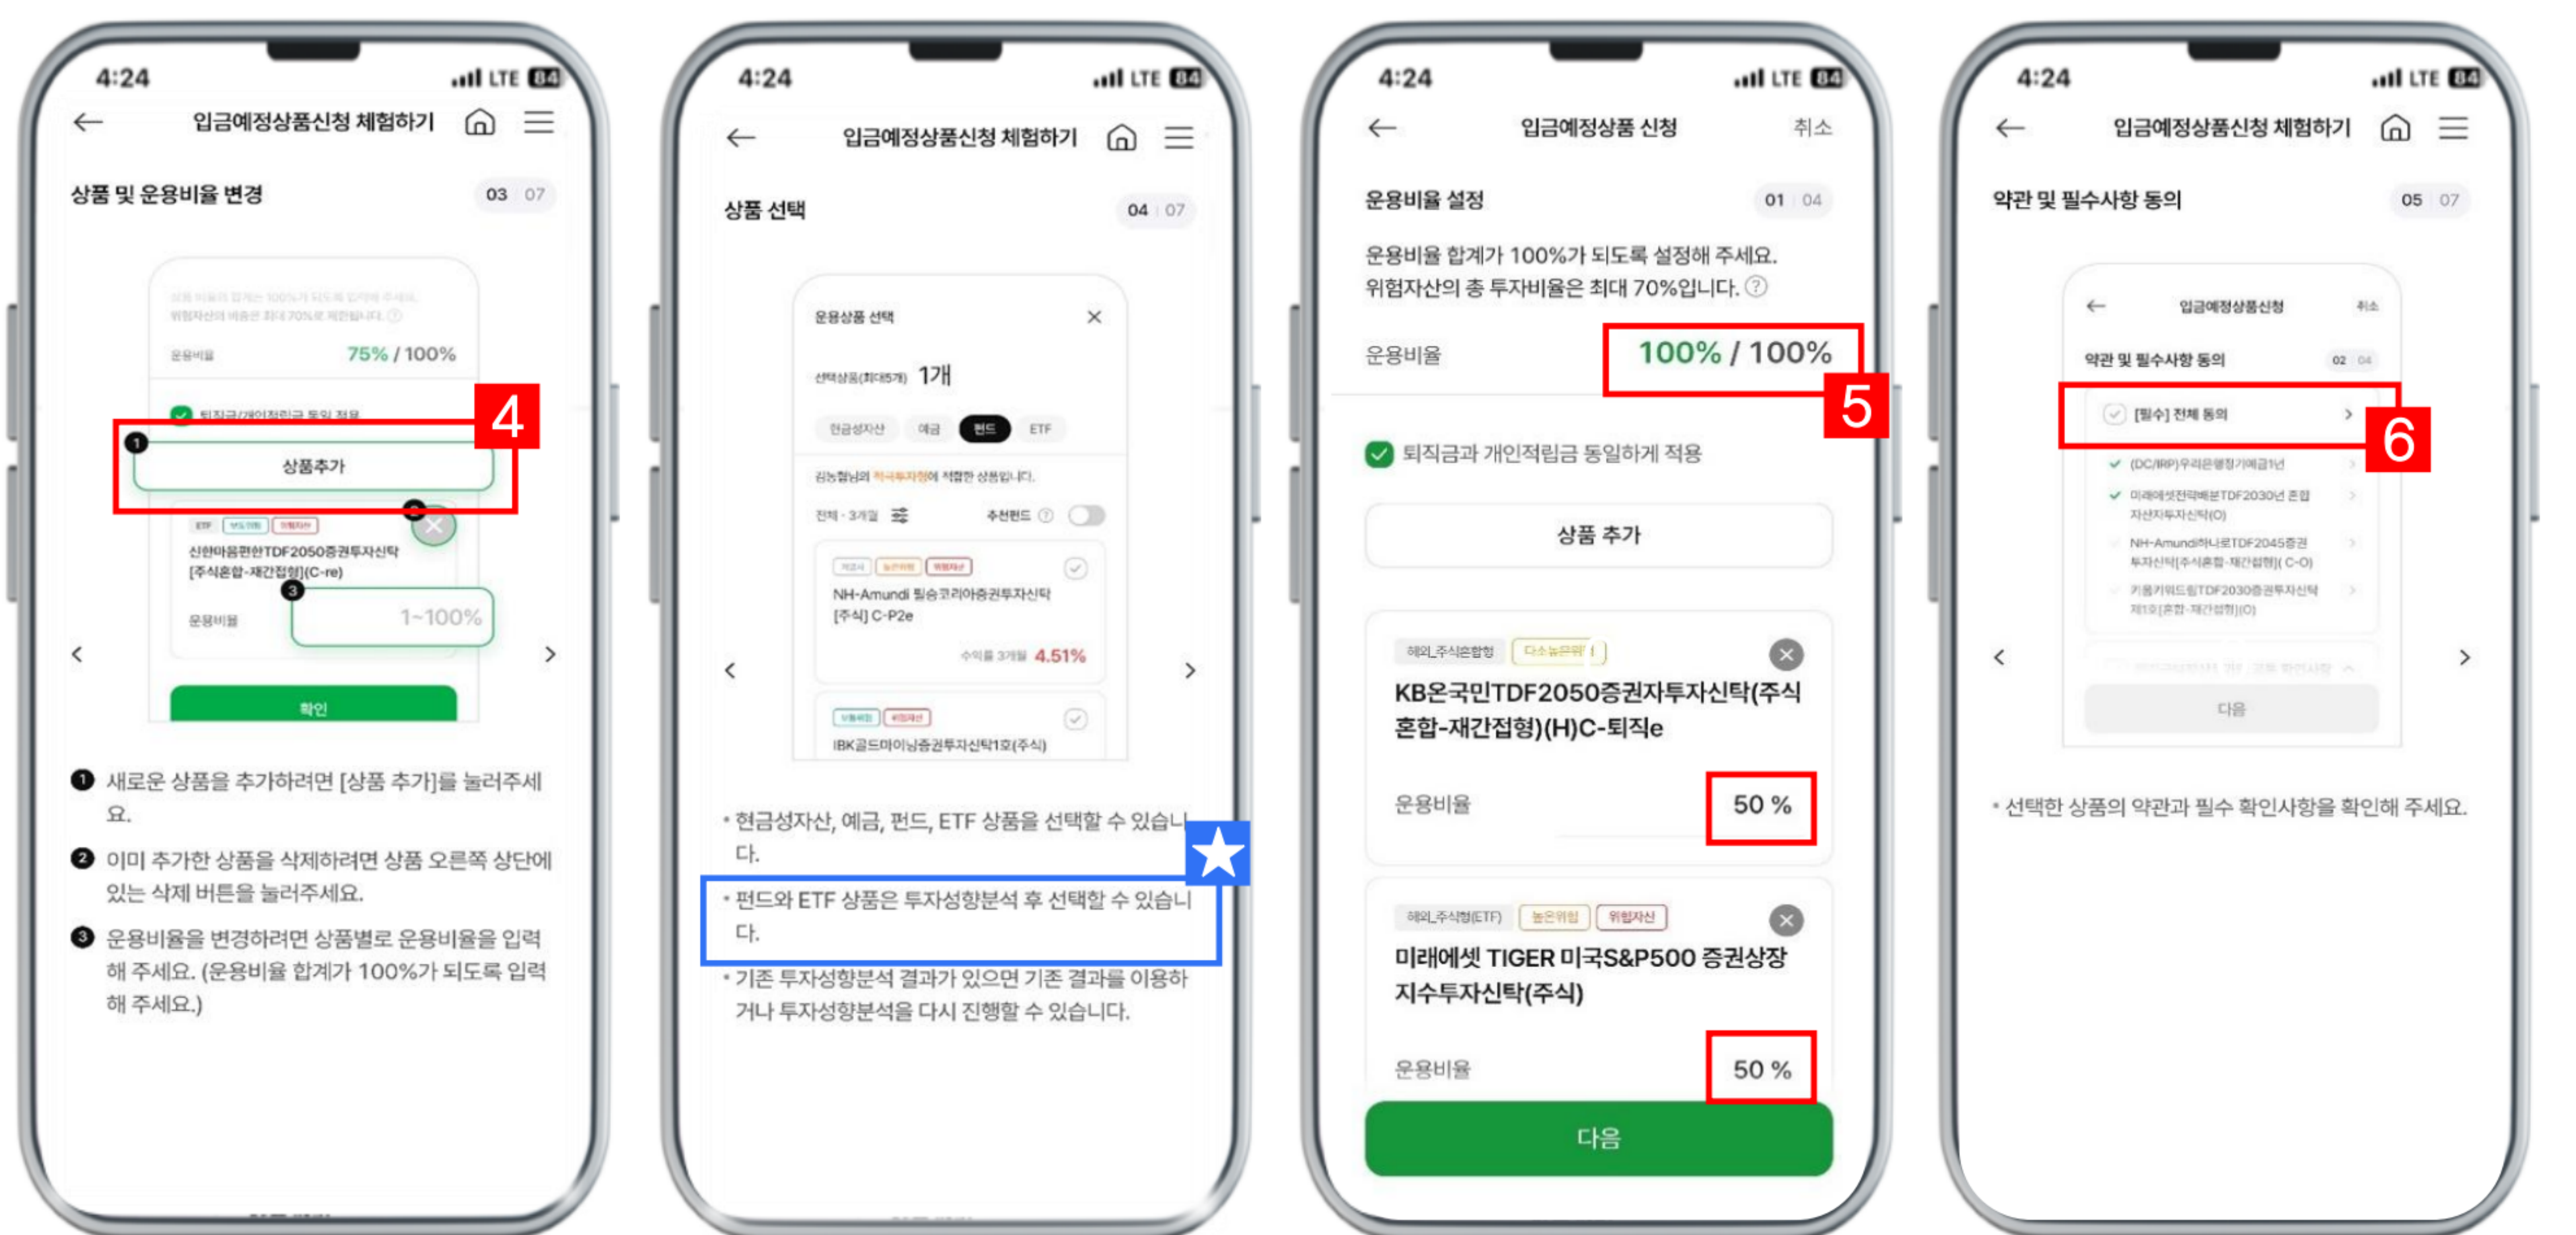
4:24 LTE 84

입금예정상품신청 체험하기

상품 및 운용비율 변경 03 07

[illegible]

운용비율 75% / 100%

퇴직금/개인적립금 동일 적용

4

상품추가

ETF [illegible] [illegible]

신한마음편한TDF2050증권투자신탁[주식혼합-재간접형](C-re)

운용비율 1~100%

확인

❶ 새로운 상품을 추가하려면 [상품 추가]를 눌러주세요.

❷ 이미 추가한 상품을 삭제하려면 상품 오른쪽 상단에 있는 삭제 버튼을 눌러주세요.

❸ 운용비율을 변경하려면 상품별로 운용비율을 입력해 주세요. (운용비율 합계가 100%가 되도록 입력해 주세요.)

4:24 LTE 84

입금예정상품신청 체험하기

상품 선택 04 07

운용상품 선택

선택상품(최대5개) 1개

현금성자산 예금 펀드 ETF

김농협님의 적극투자형에 적합한 상품입니다.

전체 · 3개월 추천펀드

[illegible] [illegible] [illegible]

NH-Amundi 필승코리아증권투자신탁[주식] C-P2e

수익률 3개월 4.51%

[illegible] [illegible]

IBK골드마이닝증권투자신탁1호(주식)

• 현금성자산, 예금, 펀드, ETF 상품을 선택할 수 있습니다.

• 펀드와 ETF 상품은 투자성향분석 후 선택할 수 있습니다.

• 기존 투자성향분석 결과가 있으면 기존 결과를 이용하거나 투자성향분석을 다시 진행할 수 있습니다.

4:24 LTE 84

입금예정상품 신청 취소

운용비율 설정 01 04

운용비율 합계가 100%가 되도록 설정해 주세요.
위험자산의 총 투자비율은 최대 70%입니다.

운용비율 100% / 100%

5

퇴직금과 개인적립금 동일하게 적용

상품 추가

해외_주식혼합형 다소높은위험

KB온국민TDF2050증권자투자신탁(주식혼합-재간접형)(H)C-퇴직e

운용비율 50 %

해외_주식형(ETF) 높은위험 위험자산

미래에셋 TIGER 미국S&P500 증권상장지수투자신탁(주식)

운용비율 50 %

다음

4:24 LTE 84

입금예정상품신청 체험하기

약관 및 필수사항 동의 05 07

입금예정상품신청 취소

약관 및 필수사항 동의 02 04

[필수] 전체 동의

6

(DC/IRP)우리은행정기예금1년

미래에셋전략배분TDF2030년 혼합자산자투자신탁(O)

NH-Amundi하나로TDF2045증권투자신탁[주식혼합-재간접형]( C-O)

키움키워드림TDF2030증권투자신탁제1호[혼합-재간접형](O)

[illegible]

다음

• 선택한 상품의 약관과 필수 확인사항을 확인해 주세요.